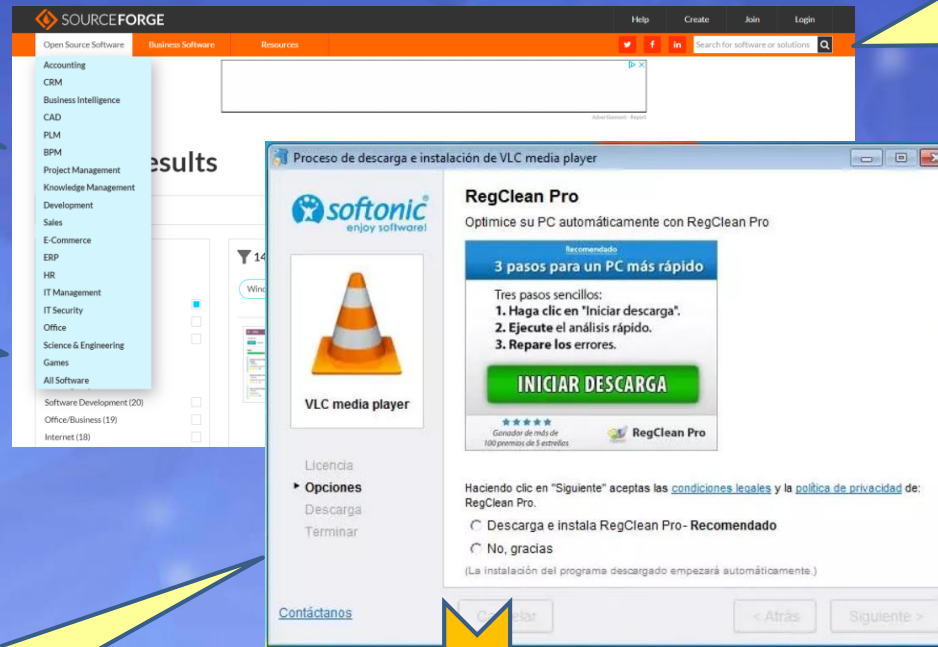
SOURCEFORGE

Help Create Join Login

Open Source Software Business Software Resources

Search for software or solutions

Accounting
CRM
Business Intelligence
CAD
PLM
BPM
Project Management
Knowledge Management
Development
Sales
E-Commerce
ERP
HR
IT Management
IT Security
Office
Science & Engineering
Games
All Software

Software Development (20)
Office/Business (19)
Internet (18)

Advertisement · Report

esults

14

Wind

Proceso de descarga e instalación de VLC media player

softonic
enjoy software!

VLC media player

Licencia
▸ Opciones
Descarga
Terminar

RegClean Pro

Optimice su PC automáticamente con RegClean Pro

Recomendado
3 pasos para un PC más rápido

Tres pasos sencillos:
1. Haga clic en "Iniciar descarga".
2. Ejecute el análisis rápido.
3. Repare los errores.

INICIAR DESCARGA

Ganador de más de 100 premios de 5 estrellas

RegClean Pro

Haciendo clic en "Siguiente" aceptas las condiciones legales y la política de privacidad de: RegClean Pro.

Descarga e instala RegClean Pro- Recomendado

No, gracias

(La instalación del programa descargado empezará automáticamente.)

Contáctanos

C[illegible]elar

< Atrás

Siguiente >